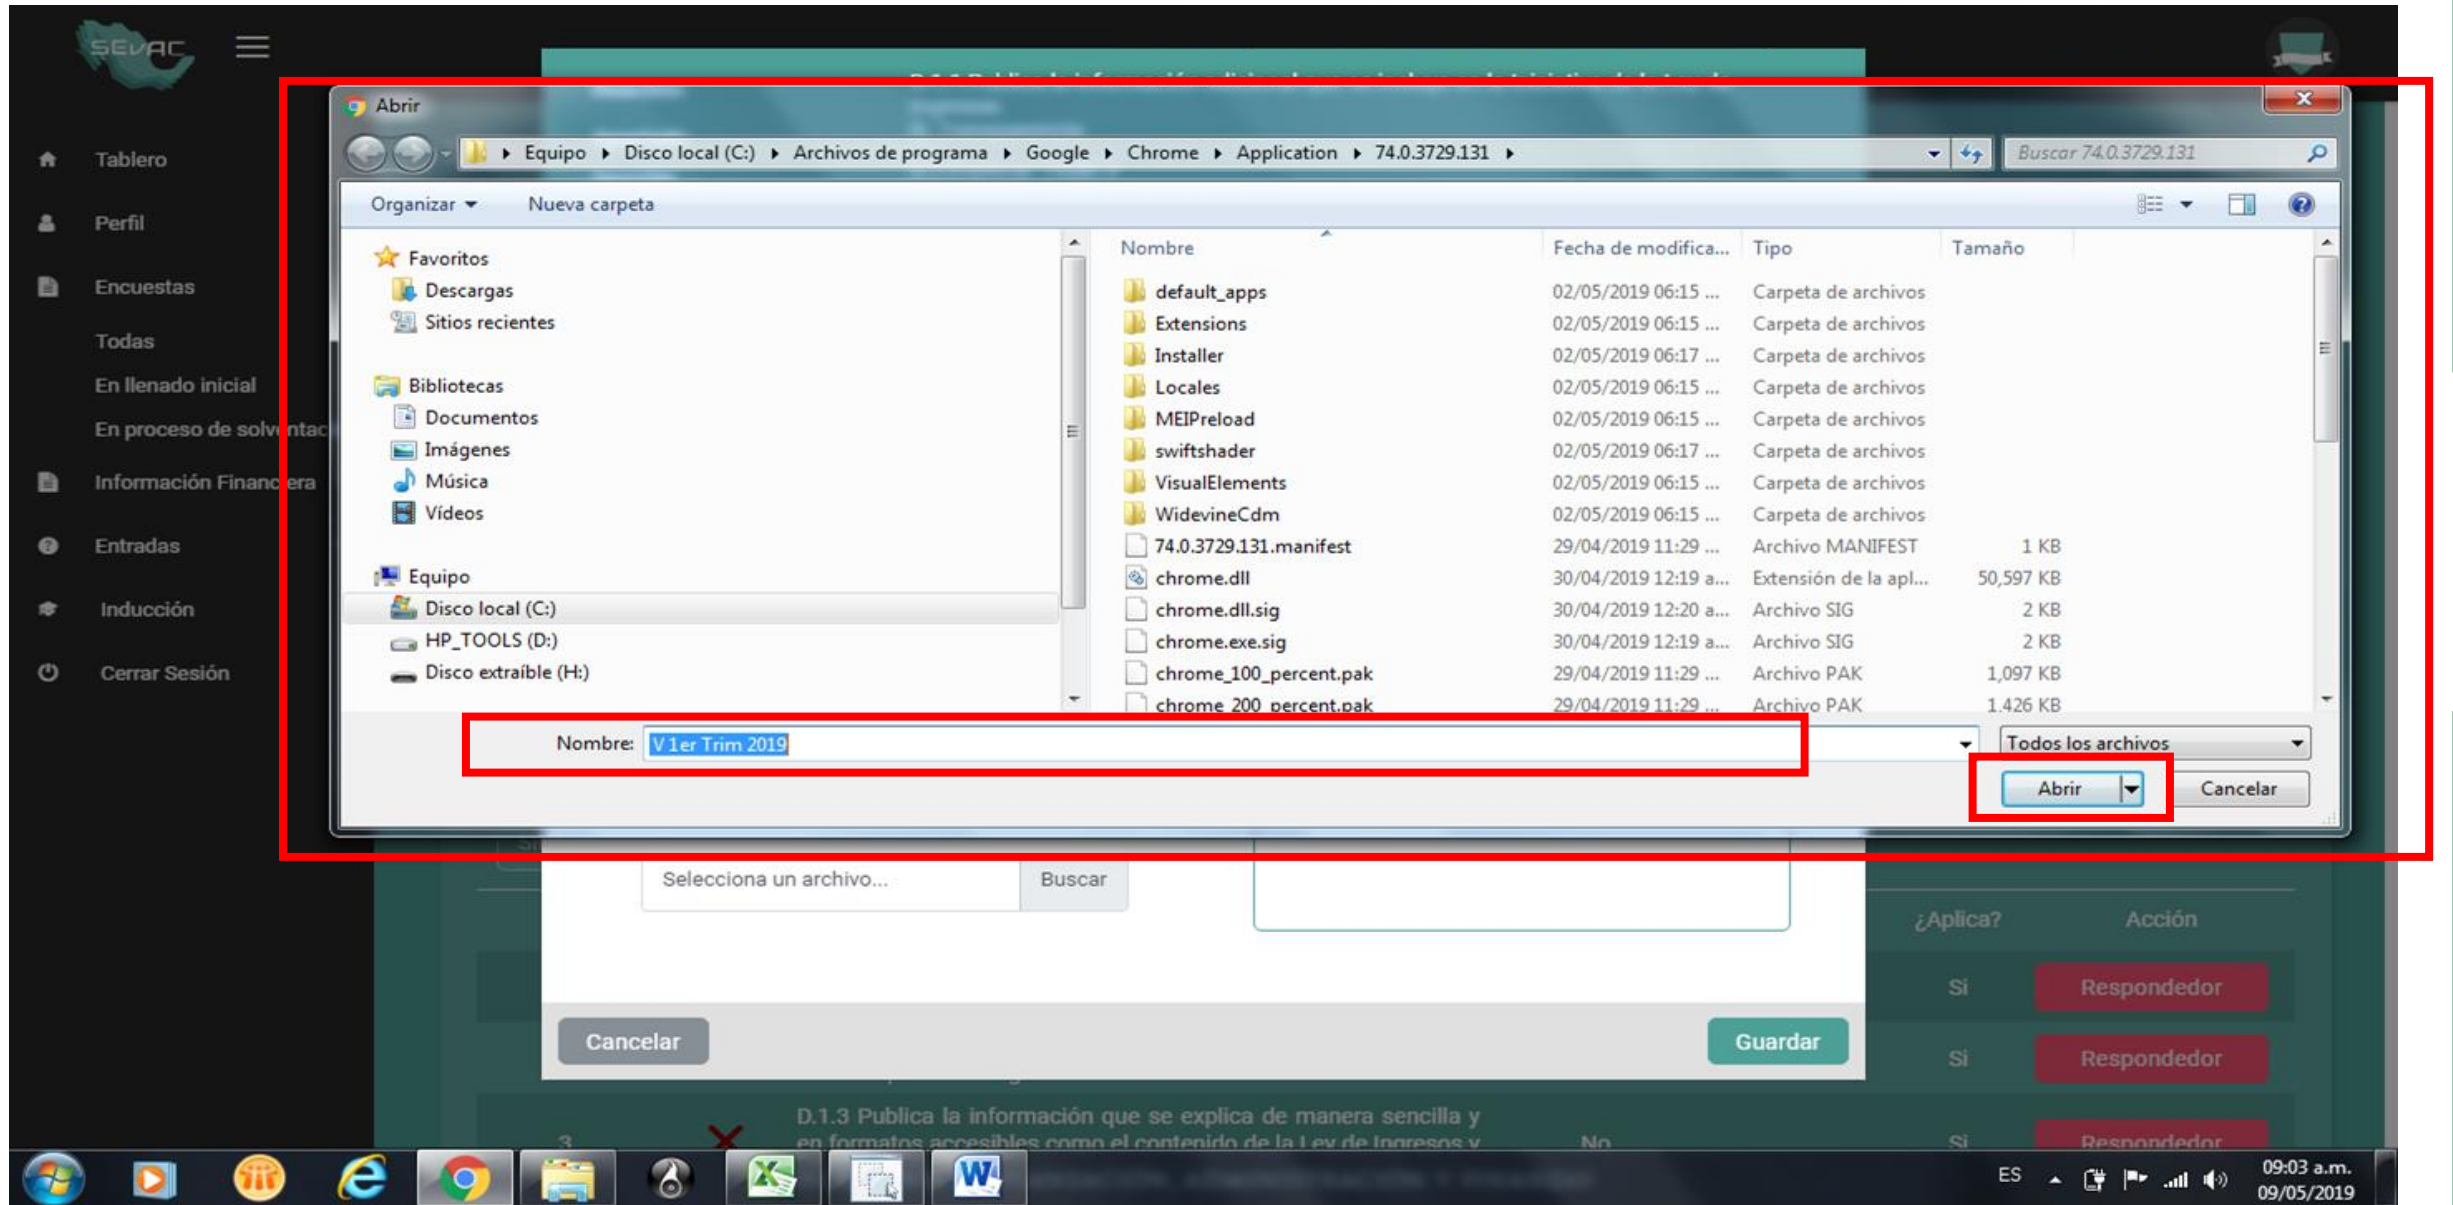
SEVAC

Tablero
Perfil
Encuestas
Todas
En llenado inicial
En proceso de solv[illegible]ntac
Información Financ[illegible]era
Entradas
Inducción
Cerrar Sesión

Abrir

Equipo ▸ Disco local (C:) ▸ Archivos de programa ▸ Google ▸ Chrome ▸ Application ▸ 74.0.3729.131 ▸

Buscar 74.0.3729.131

Organizar ▾ Nueva carpeta

Favoritos
Descargas
Sitios recientes
Bibliotecas
Documentos
Imágenes
Música
Vídeos
Equipo
Disco local (C:)
HP_TOOLS (D:)
Disco extraíble (H:)

| Nombre | Fecha de modifica... | Tipo | Tamaño |
|---|---|---|---|
| default_apps | 02/05/2019 06:15 ... | Carpeta de archivos | |
| Extensions | 02/05/2019 06:15 ... | Carpeta de archivos | |
| Installer | 02/05/2019 06:17 ... | Carpeta de archivos | |
| Locales | 02/05/2019 06:15 ... | Carpeta de archivos | |
| MEIPreload | 02/05/2019 06:15 ... | Carpeta de archivos | |
| swiftshader | 02/05/2019 06:17 ... | Carpeta de archivos | |
| VisualElements | 02/05/2019 06:15 ... | Carpeta de archivos | |
| WidevineCdm | 02/05/2019 06:15 ... | Carpeta de archivos | |
| 74.0.3729.131.manifest | 29/04/2019 11:29 ... | Archivo MANIFEST | 1 KB |
| chrome.dll | 30/04/2019 12:19 a... | Extensión de la apl... | 50,597 KB |
| chrome.dll.sig | 30/04/2019 12:20 a... | Archivo SIG | 2 KB |
| chrome.exe.sig | 30/04/2019 12:19 a... | Archivo SIG | 2 KB |
| chrome_100_percent.pak | 29/04/2019 11:29 ... | Archivo PAK | 1,097 KB |
| chrome_200_percent.pak | 29/04/2019 11:29 ... | Archivo PAK | 1,426 KB |

Nombre: V 1er Trim 2019
Todos los archivos
Abrir
Cancelar

Selecciona un archivo...
Buscar

¿Aplica? Acción
Si Respondedor
Si Respondedor
Cancelar
Guardar

3 D.1.3 Publica la información que se explica de manera sencilla y en formatos accesibles como el contenido de la Ley de Ingresos y No Si Respondedor

ES 09:03 a.m. 09/05/2019